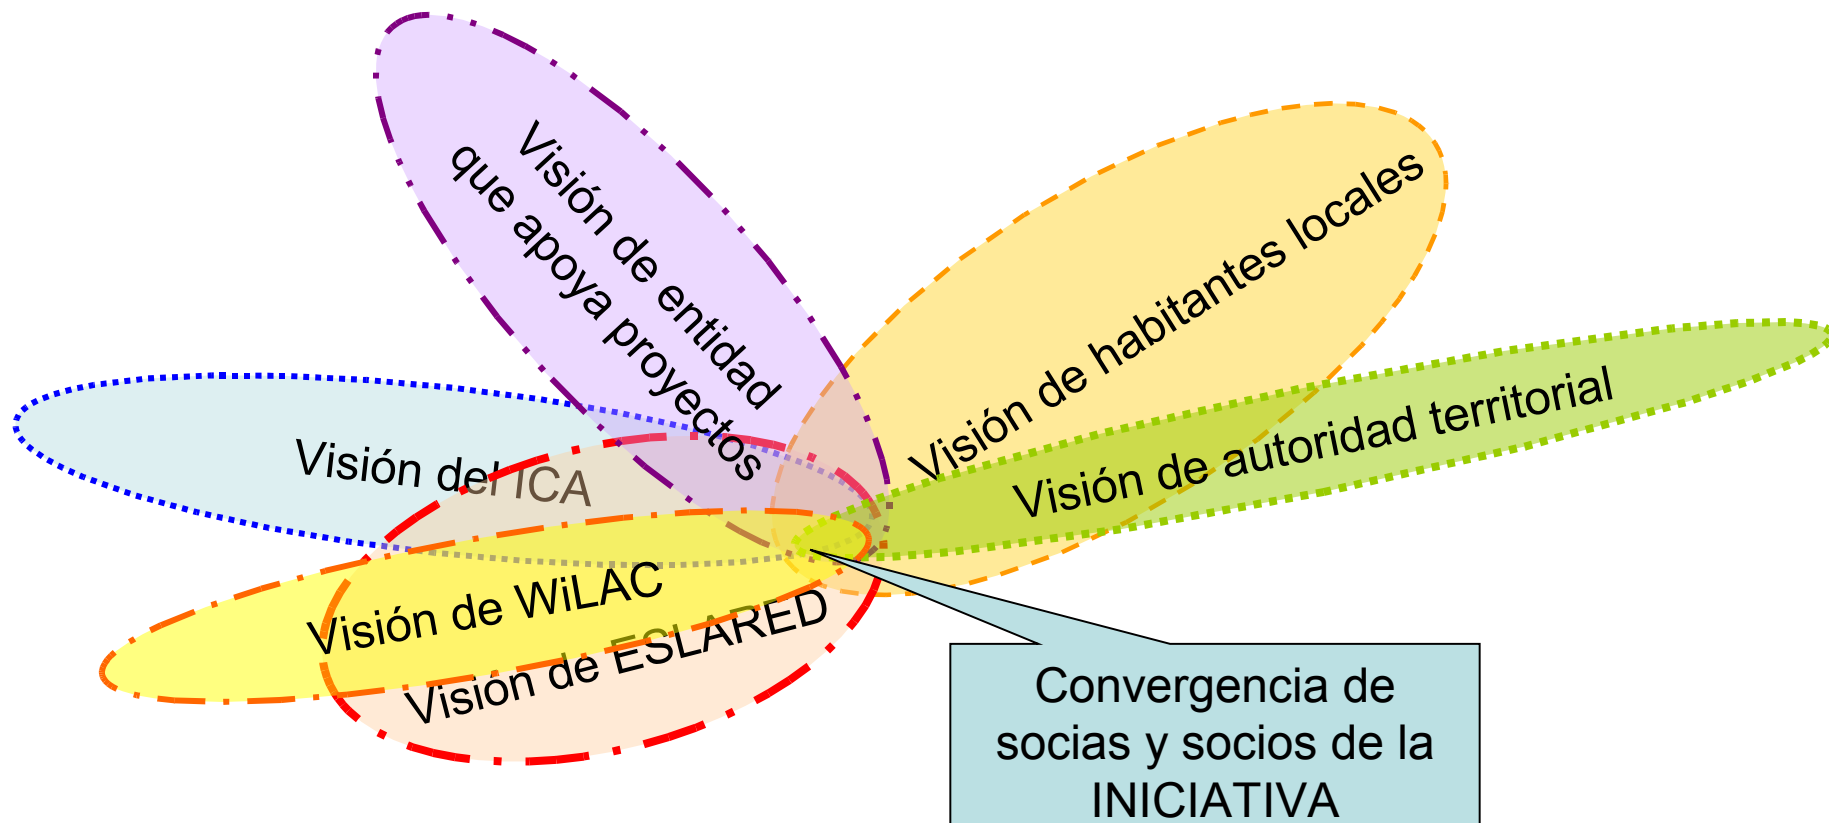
Visión de entidad que apoya proyectos

Visión de habitantes locales

Visión de autoridad territorial

Visión del ICA

Visión de WiLAC

Visión de ESLARED

Convergencia de socias y socios de la INICIATIVA